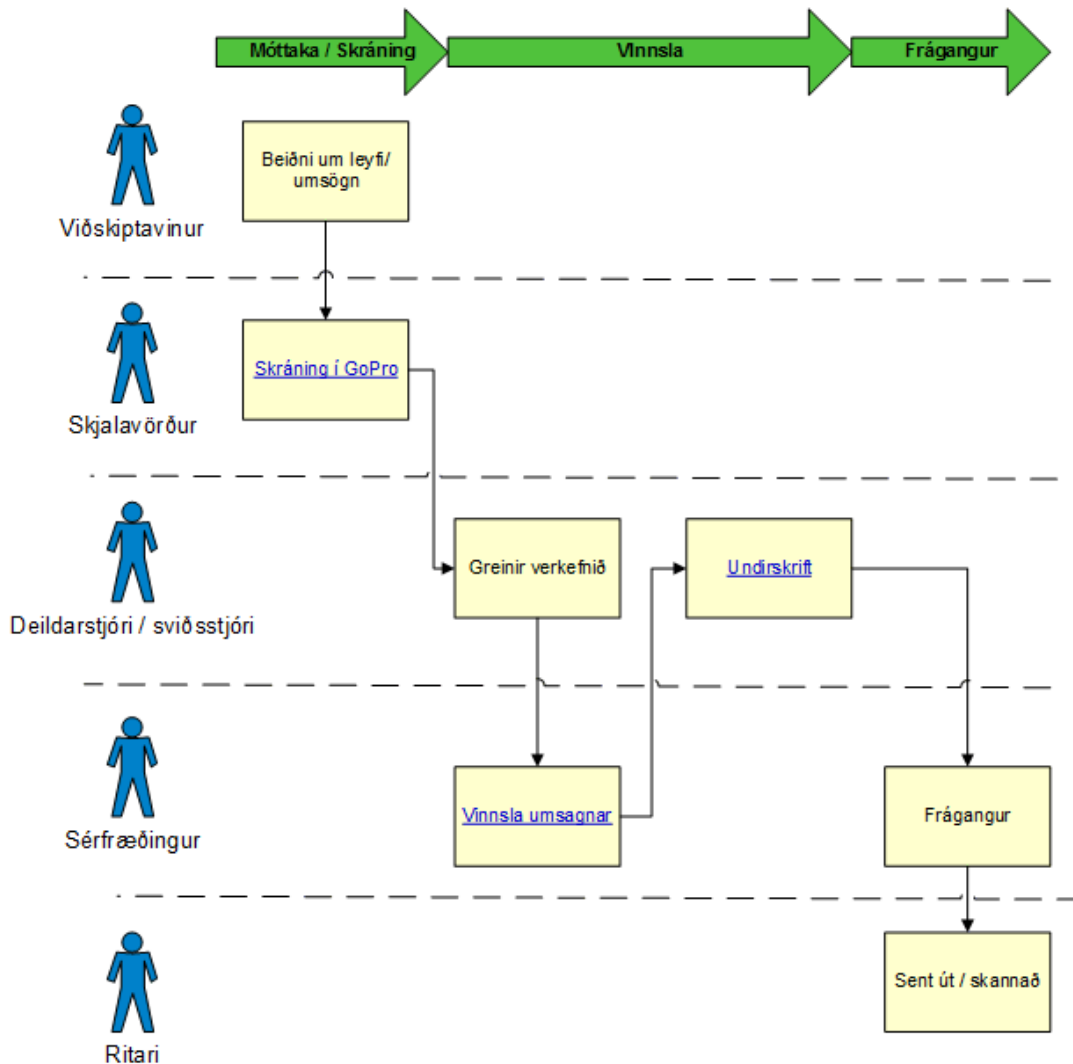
Móttaka / Skráning
Vinnsla
Frágangur

Beiðni um leyfi/ umsögn
Viðskiptavinur

Skráning í GoPro
Skjalavörður

Greinir verkefnið
Undirskrift
Deildarstjóri / sviðsstjóri

Vinnsla umsagnar
Frágangur
Sérfræðingur

Sent út / skannað
Ritari